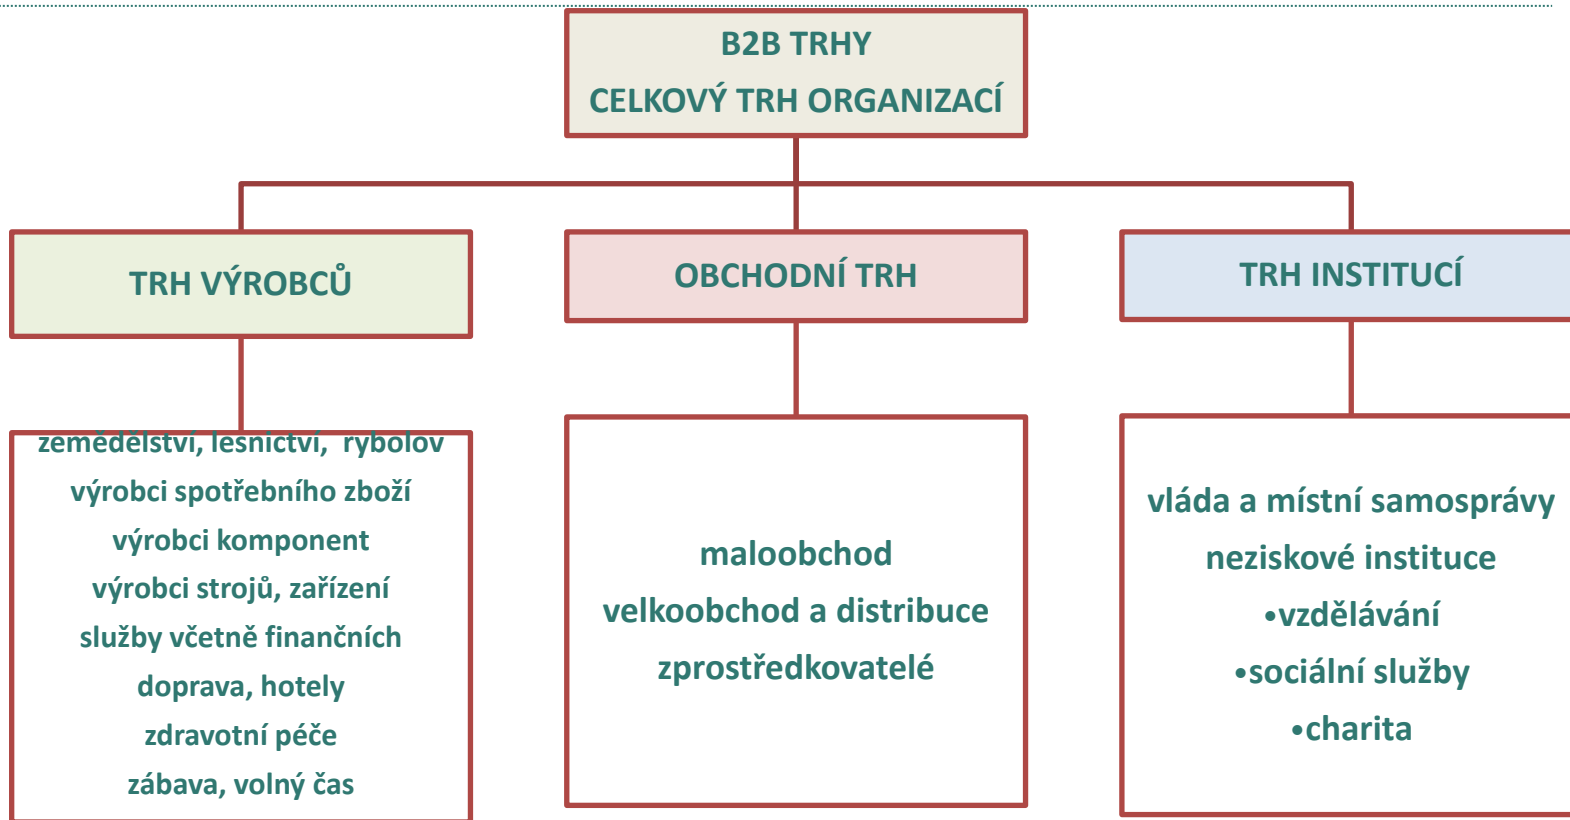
B2B TRHY
CELKOVÝ TRH ORGANIZACÍ

TRH VÝROBCŮ

OBCHODNÍ TRH

TRH INSTITUCÍ

zemědělství, lesnictví, rybolov
výrobci spotřebního zboží
výrobci komponent
výrobci strojů, zařízení
služby včetně finančních
doprava, hotely
zdravotní péče
zábava, volný čas

maloobchod
velkoobchod a distribuce
zprostředkovatelé

vláda a místní samosprávy
neziskové instituce
•vzdělávání
•sociální služby
•charita